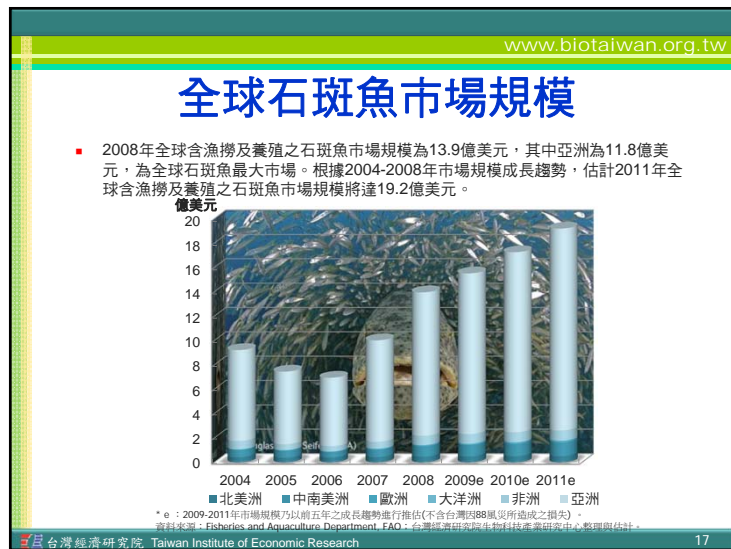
www.biotaiwan.org.tw

全球石斑魚市場規模

2008年全球含漁撈及養殖之石斑魚市場規模為13.9億美元，其中亞洲為11.8億美元，為全球石斑魚最大市場。根據2004-2008年市場規模成長趨勢，估計2011年全球含漁撈及養殖之石斑魚市場規模將達19.2億美元。

億美元

20
18
16
14
12
10
8
6
4
2
0

2004 2005 2006 2007 2008 2009e 2010e 2011e

北美洲 中南美洲 歐洲 大洋洲 非洲 亞洲

* e ：2009-2011年市場規模乃以前五年之成長趨勢進行推估(不含台灣因88風災所造成之損失)。
資料來源：Fisheries and Aquaculture Department, FAO；台灣經濟研究院生物科技產業研究中心整理與估計。

台灣經濟研究院 Taiwan Institute of Economic Research

17